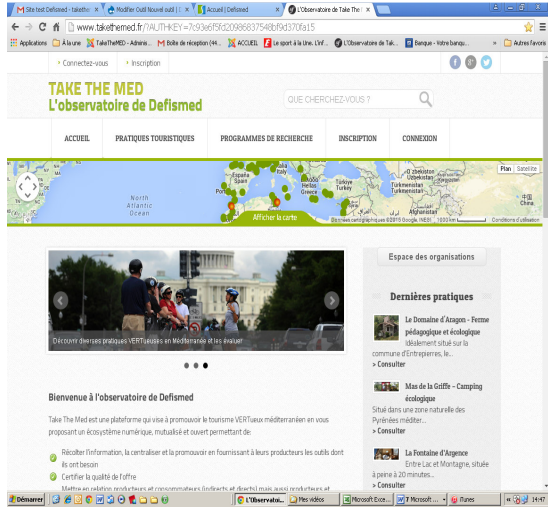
Site test Defismed - takethe | Modifier Outil Nouvel outil | Accueil | Defismed | L'Observatoire de Take The

www.takethemed.fr/?AUTHKEY=7c93e6f5fd20086837548bf9d370fa15

Applications | À lune | TakeTheMED - Admini... | Boîte de réception (44... | ACCUEIL | Le sport à la Une. L'inf... | L'Observatoire de Tak... | Banque - Votre banqu... | » | Autres favoris

Connectez-vous | Inscription

TAKE THE MED
L'observatoire de Defismed

QUE CHERCHEZ-VOUS ?

ACCUEIL | PRATIQUES TOURISTIQUES | PROGRAMMES DE RECHERCHE | INSCRIPTION | CONNEXION

Plan | Satellite

North Atlantic Ocean
España Spain
Portugal
Italy
Ελλάδα Hellas Greece
Türkiye Turkey
Türkmenistan Turkmenistan
Iran
Afghanistan
Afficher la carte
Données cartographiques ©2015 Google, INEGI | 1000 km | Conditions d'utilisation

Découvrir diverses pratiques VERTueuses en Méditerranée et les évaluer

Espace des organisations

Dernières pratiques

Le Domaine d'Aragon - Ferme pédagogique et écologique
Idéalement situé sur la commune d'Entrepierres, le...
> Consulter

Mas de la Griffe - Camping écologique
Situé dans une zone naturelle des Pyrénées méditer...
> Consulter

La Fontaine d'Argence
Entre Lac et Montagne, située à peine à 20 minutes...
> Consulter

Bienvenue à l'observatoire de Defismed

Take The Med est une plateforme qui vise à promouvoir le tourisme VERTueux méditerranéen en vous proposant un écosystème numérique, mutualisé et ouvert permettant de:

Récolter l'information, la centraliser et la promouvoir en fournissant à leurs producteurs les outils dont ils ont besoin
Certifier la qualité de l'offre
Mettre en relation producteurs et consommateurs (indirects et directs) mais aussi producteurs et

Démarrer | L'Observatoi... | Mes vidéos | Microsoft Exce... | Microsoft ... | iTunes | 14:47